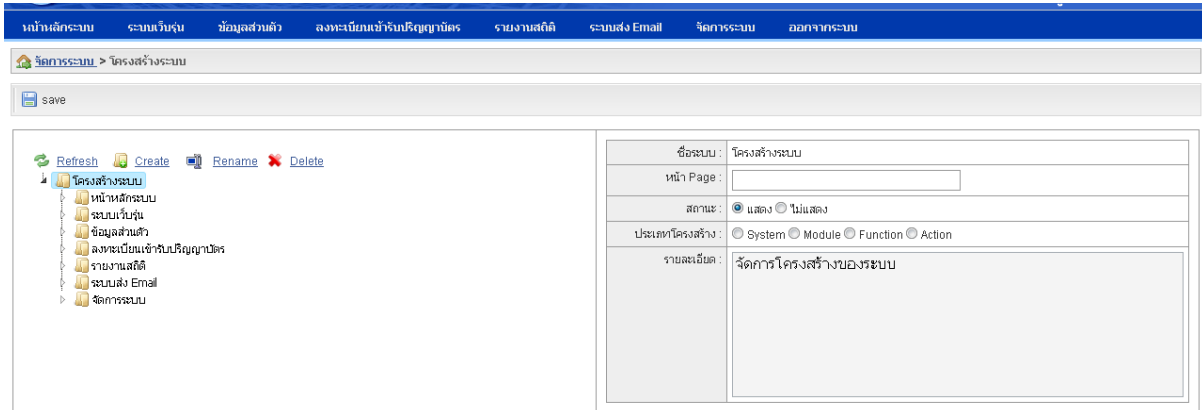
หน้าหลักระบบ ระบบเว็บรุ่น ข้อมูลส่วนตัว ลงทะเบียนเข้ารับปริญญาบัตร รายงานสถิติ ระบบส่ง Email จัดการระบบ ออกจากระบบ

จัดการระบบ > โครงสร้างระบบ

save

Refresh Create Rename Delete

โครงสร้างระบบ
หน้าหลักระบบ
ระบบเว็บรุ่น
ข้อมูลส่วนตัว
ลงทะเบียนเข้ารับปริญญาบัตร
รายงานสถิติ
ระบบส่ง Email
จัดการระบบ

| | |
|---|---|
| ชื่อระบบ : | โครงสร้างระบบ |
| หน้า Page : | |
| สถานะ : | แสดง ไม่แสดง |
| ประเภทโครงสร้าง : | System Module Function Action |
| รายละเอียด : | จัดการโครงสร้างของระบบ |